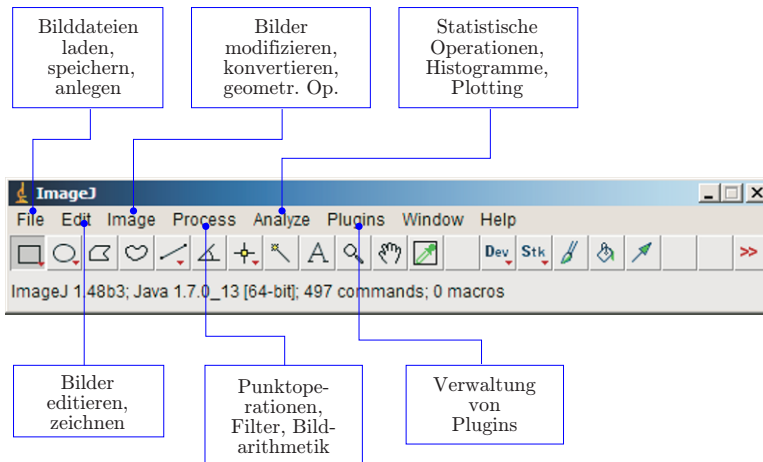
Bilddateien laden, speichern, anlegen

Bilder modifizieren, konvertieren, geometr. Op.

Statistische Operationen, Histogramme, Plotting

ImageJ

File Edit Image Process Analyze Plugins Window Help

Dev Stk >>

ImageJ 1.48b3; Java 1.7.0_13 [64-bit]; 497 commands; 0 macros

Bilder editieren, zeichnen

Punktoperationen, Filter, Bildarithmetik

Verwaltung von Plugins